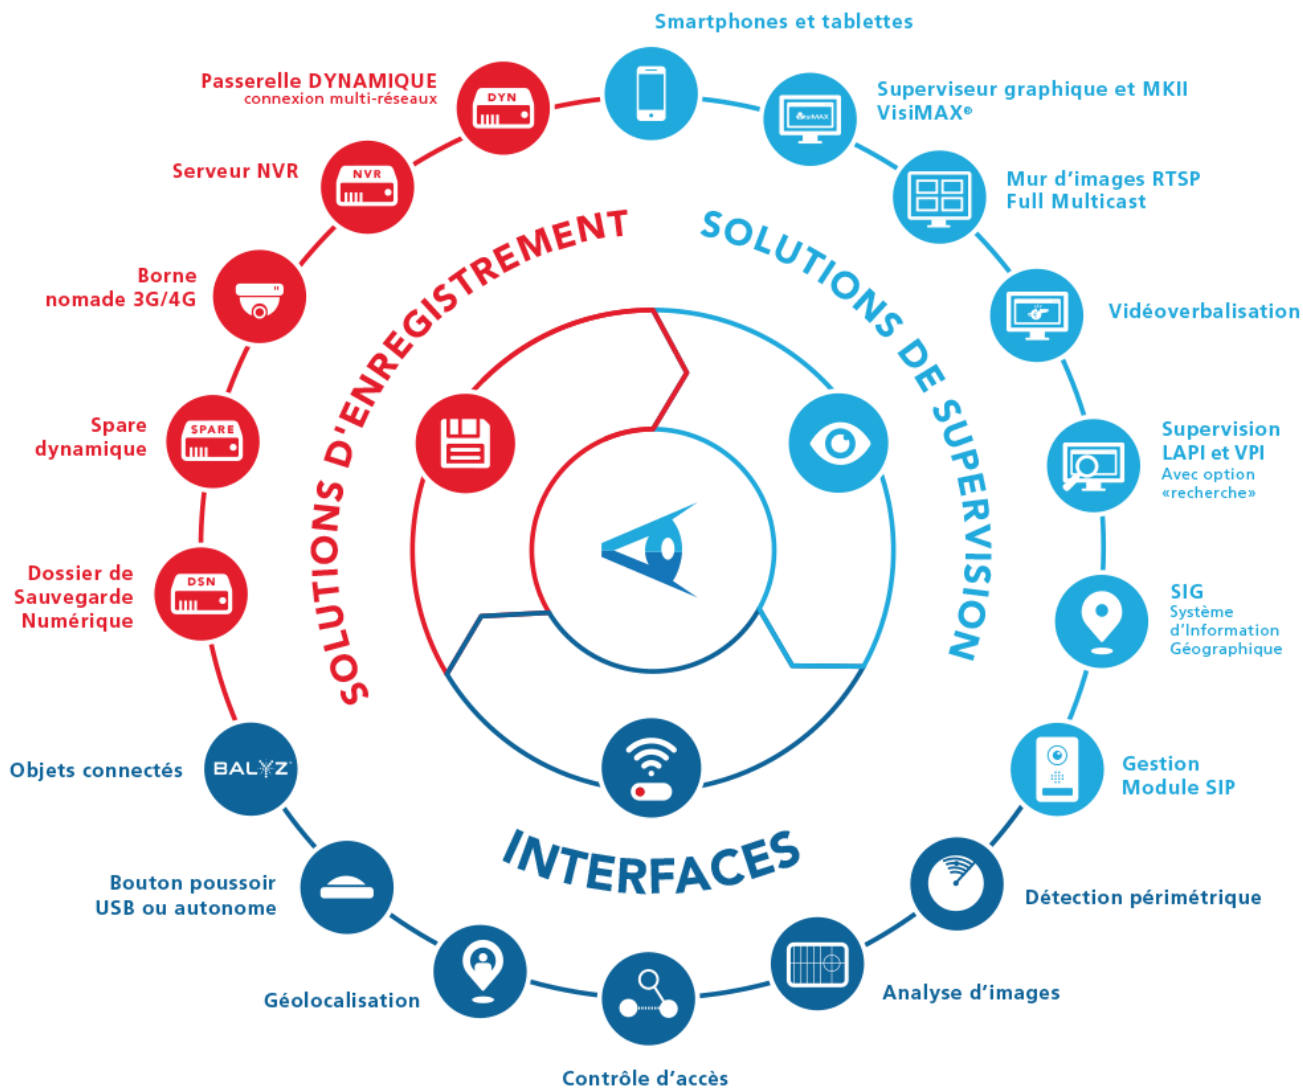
Smartphones et tablettes

Superviseur graphique et MKII
VisiMAX®

Mur d'images RTSP
Full Multicast

Vidéoverbalisation

Supervision
LAPI et VPI
Avec option «recherche»

SIG
Système d'Information Géographique

Gestion
Module SIP

Détection périmétrique

Analyse d'images

Contrôle d'accès

Géolocalisation

Bouton poussoir
USB ou autonome

Objets connectés

BALYZ

Dossier de
Sauvegarde
Numérique

DSN

Spare
dynamique

SPARE

Borne
nomade 3G/4G

Serveur NVR

NVR

Passerelle DYNAMIQUE
connexion multi-réseaux

DYN

SOLUTIONS D'ENREGISTREMENT

SOLUTIONS DE SUPERVISION

INTERFACES